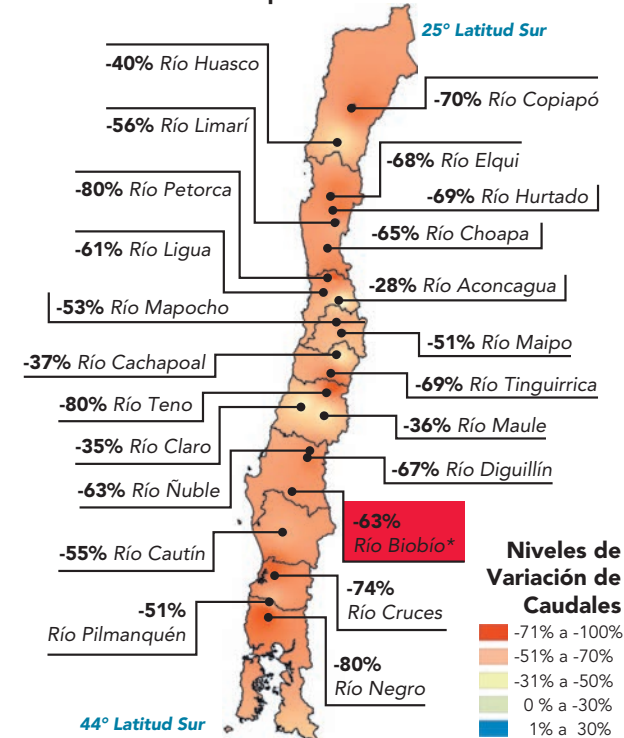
25° Latitud Sur

-40% Río Huasco

-70% Río Copiapó

-56% Río Limarí

-68% Río Elqui

-80% Río Petorca

-69% Río Hurtado

-65% Río Choapa

-61% Río Ligua

-28% Río Aconcagua

-53% Río Mapocho

-51% Río Maipo

-37% Río Cachapoal

-69% Río Tinguirrica

-80% Río Teno

-36% Río Maule

-35% Río Claro

-67% Río Diguillín

-63% Río Ñuble

-63% Río Biobío*

-55% Río Cautín

Niveles de Variación de Caudales

-74% Río Cruces

-51% Río Pilmanquén

-71% a -100%
-51% a -70%
-31% a -50%
0 % a -30%
1% a 30%

-80% Río Negro

44° Latitud Sur